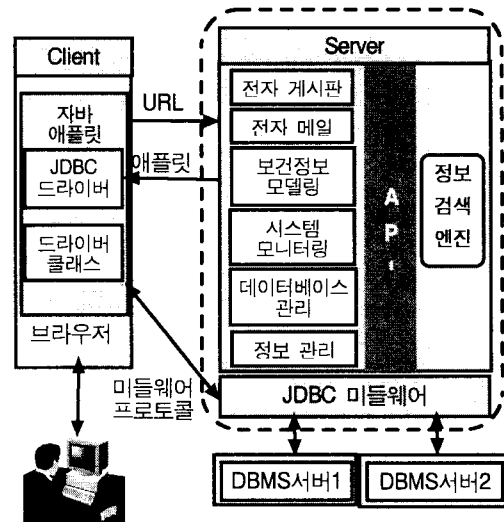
Client

자바 애플릿

JDBC 드라이버

드라이버 클래스

브라우저

URL

애플릿

미들웨어 프로토콜

Server

전자 게시판

전자 메일

보건정보 모델링

시스템 모니터링

데이터베이스 관리

정보 관리

A P I

정보 검색 엔진

JDBC 미들웨어

DBMS서버1

DBMS서버2